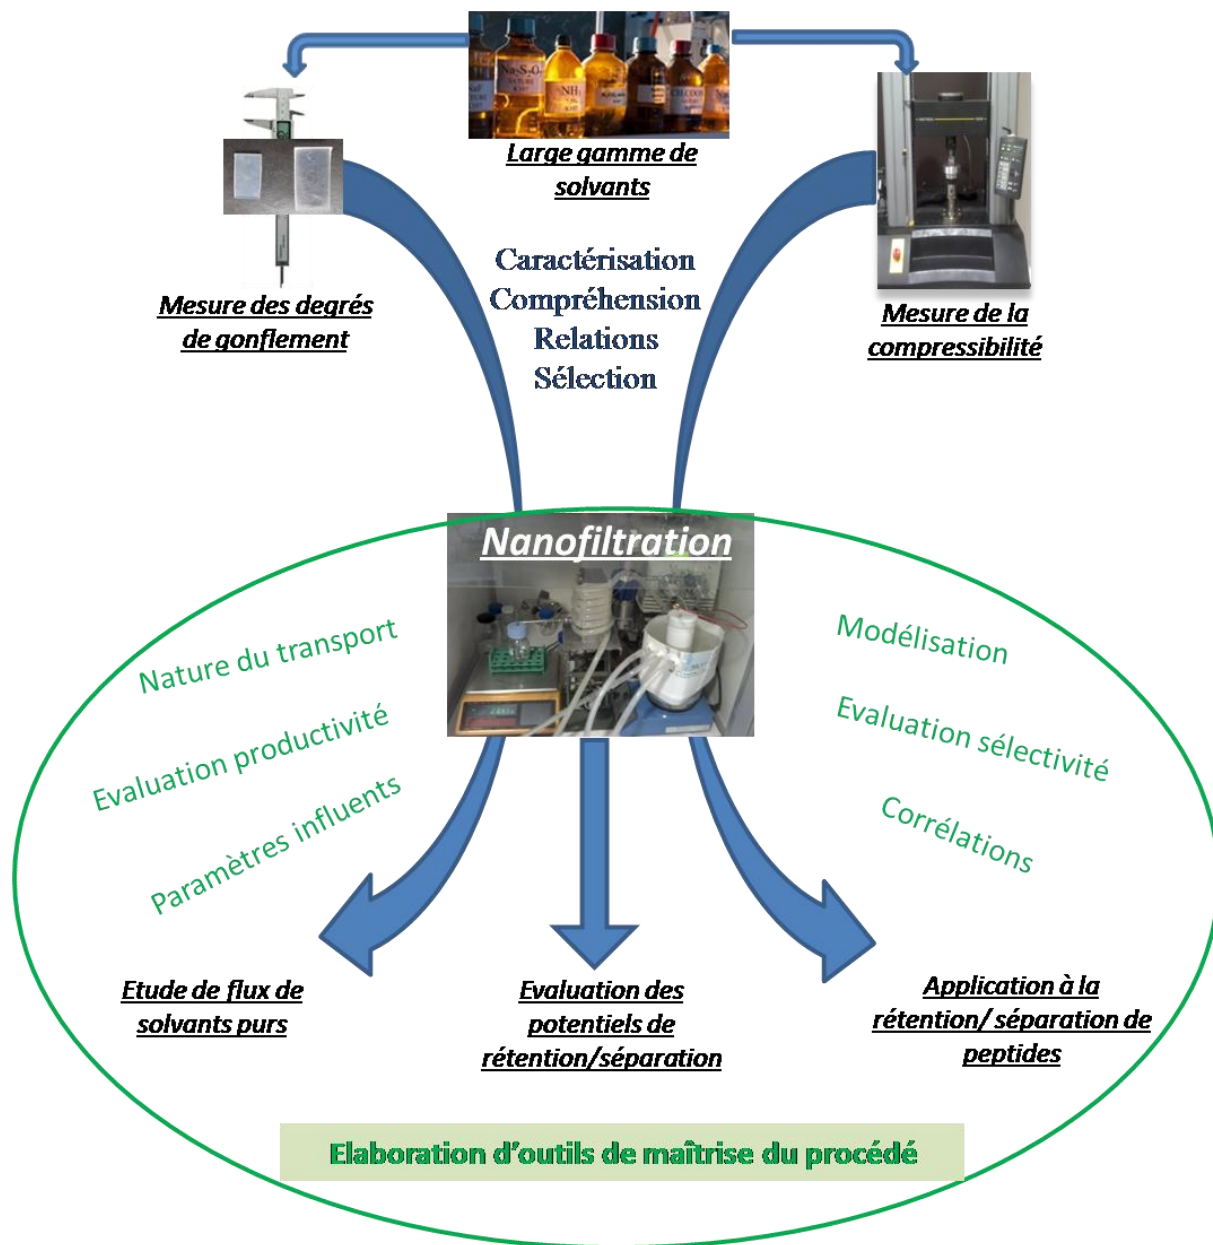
Large gamme de solvants

Mesure des degrés de gonflement

Caractérisation
Compréhension
Relations
Sélection

Mesure de la compressibilité

Nanofiltration

Nature du transport

Evaluation productivité

Paramètres influents

Modélisation

Evaluation sélectivité

Corrélations

Etude de flux de solvants purs

Evaluation des potentiels de rétention/séparation

Application à la rétention/ séparation de peptides

Elaboration d'outils de maîtrise du procédé